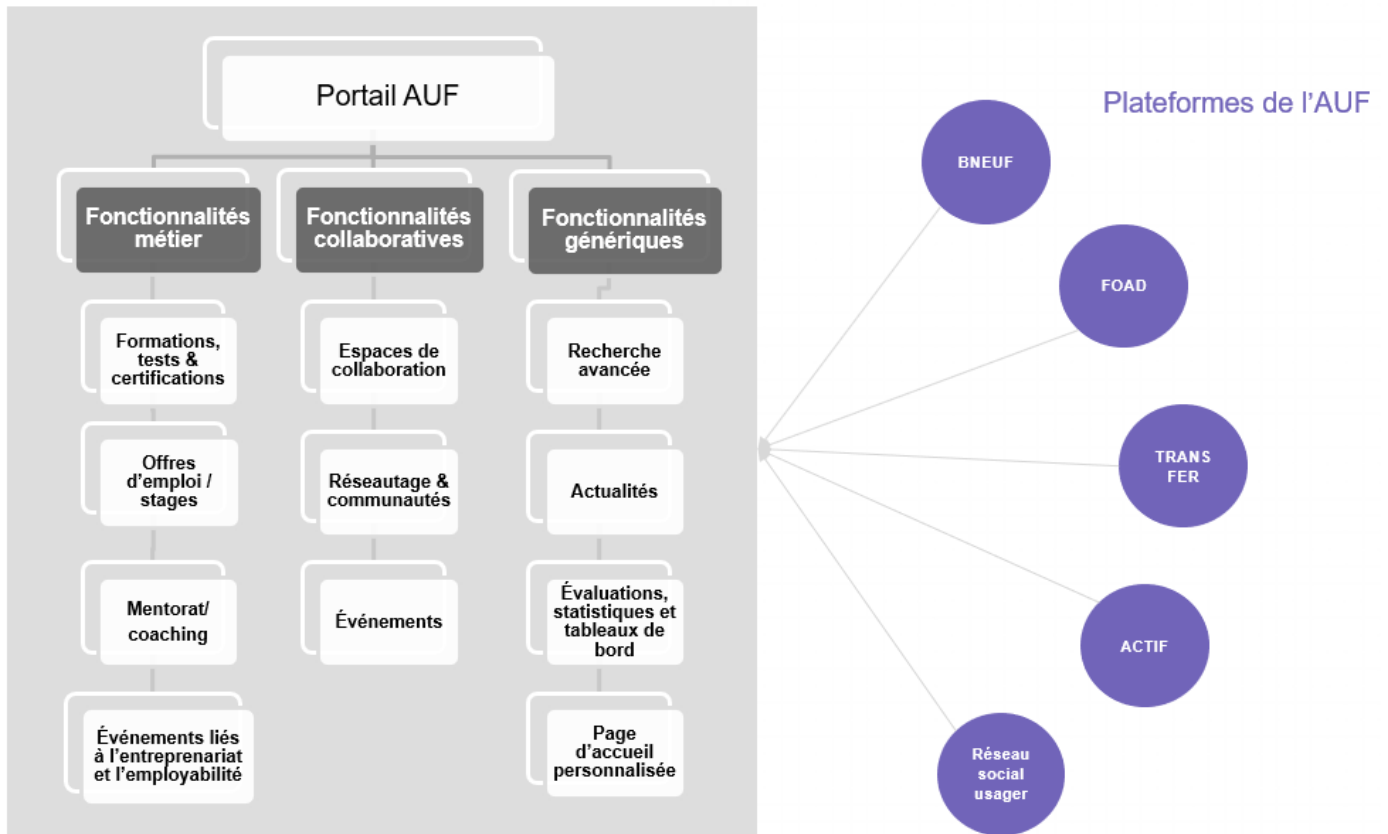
Portail AUF

Fonctionnalités métier

Formations, tests & certifications

Offres d’emploi / stages

Mentorat/ coaching

Événements liés à l’entreprenariat et l’employabilité

Fonctionnalités collaboratives

Espaces de collaboration

Réseautage & communautés

Événements

Fonctionnalités génériques

Recherche avancée

Actualités

Évaluations, statistiques et tableaux de bord

Page d’accueil personnalisée

Plateformes de l’AUF

BNEUF

FOAD

TRANS FER

ACTIF

Réseau social usager